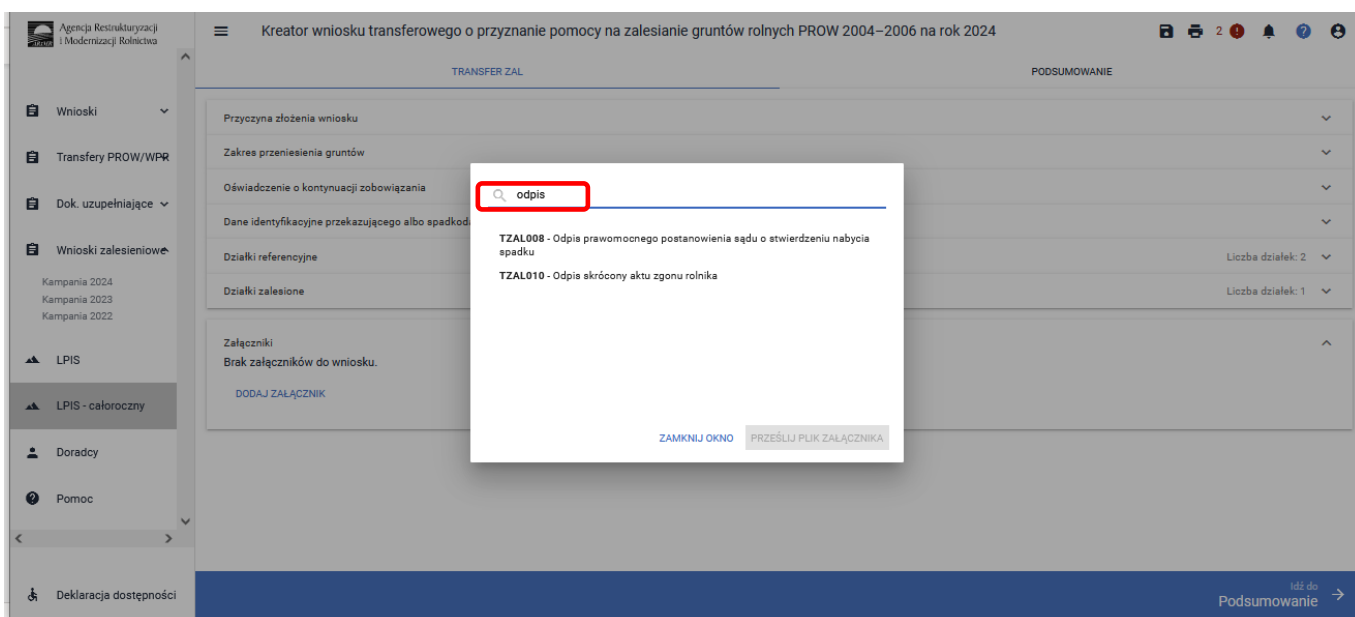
Agencja Restrukturyzacji i Modernizacji Rolnictwa

Kreator wniosku transferowego o przyznanie pomocy na zalesianie gruntów rolnych PROW 2004–2006 na rok 2024

2

TRANSFER ZAL

PODSUMOWANIE

Wnioski

Transfery PROW/WPR

Dok. uzupełniające

Wnioski zalesieniowe

Kampania 2024
Kampania 2023
Kampania 2022

LPIS

LPIS - całoroczny

Doradcy

Pomoc

Deklaracja dostępności

Przyczyna złożenia wniosku

Zakres przeniesienia gruntów

Oświadczenie o kontynuacji zobowiązania

Dane identyfikacyjne przekazującego albo spadkod

Działki referencyjne

Liczba działek: 2

Działki zalesione

Liczba działek: 1

Załączniki
Brak załączników do wniosku.

DODAJ ZAŁĄCZNIK

odpis

TZAL008 - Odpis prawomocnego postanowienia sądu o stwierdzeniu nabycia spadku

TZAL010 - Odpis skrócony aktu zgonu rolnika

ZAMKNIJ OKNO

PRZEŚLIJ PLIK ZAŁĄCZNIKA

Idź do
Podsumowanie